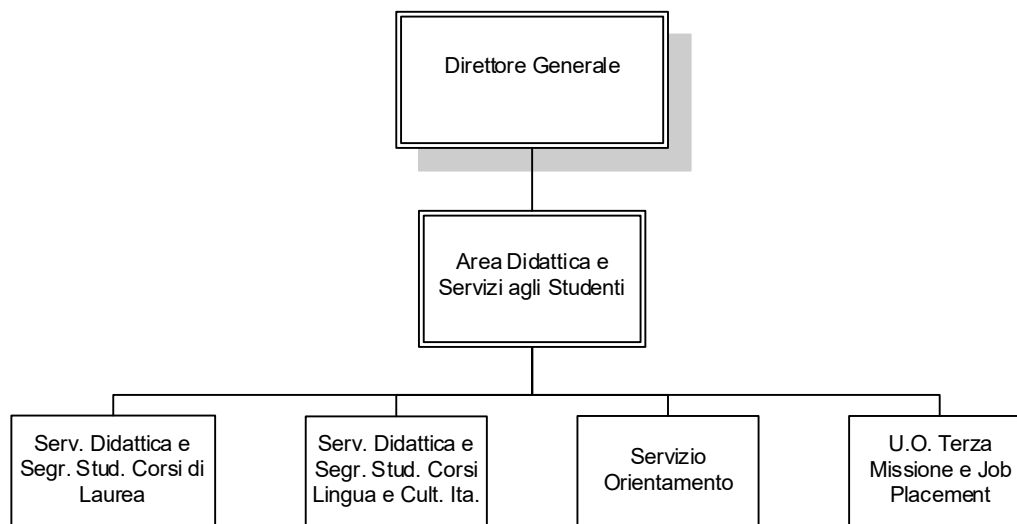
Direttore Generale

Area Didattica e Servizi agli Studenti

Serv. Didattica e Segr. Stud. Corsi di Laurea

Serv. Didattica e Segr. Stud. Corsi Lingua e Cult. Ita.

Servizio Orientamento

U.O. Terza Missione e Job Placement